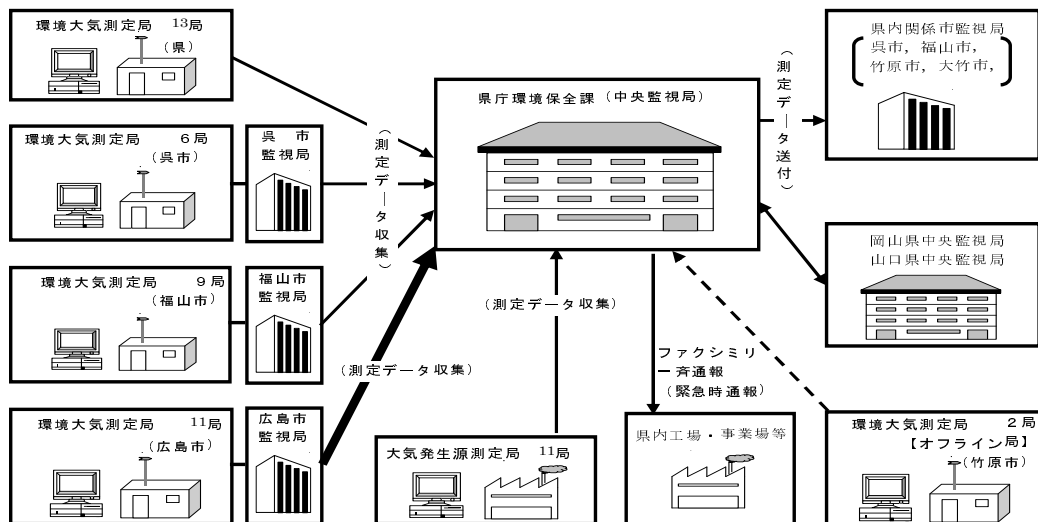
環境大気測定局 13局
（県）

環境大気測定局 6局
（呉市）

呉市監視局

環境大気測定局 9局
（福山市）

福山市監視局

環境大気測定局 11局
（広島市）

広島市監視局

（測定データ収集）

（測定データ収集）

県庁環境保全課（中央監視局）

（測定データ収集）

大気発生源測定局 11局

（測定データ送付）

県内関係市監視局
呉市，福山市，竹原市，大竹市，

岡山県中央監視局
山口県中央監視局

ファクシミリ一斉通報
（緊急時通報）

県内工場・事業場等

環境大気測定局 2局
【オフライン局】
（竹原市）